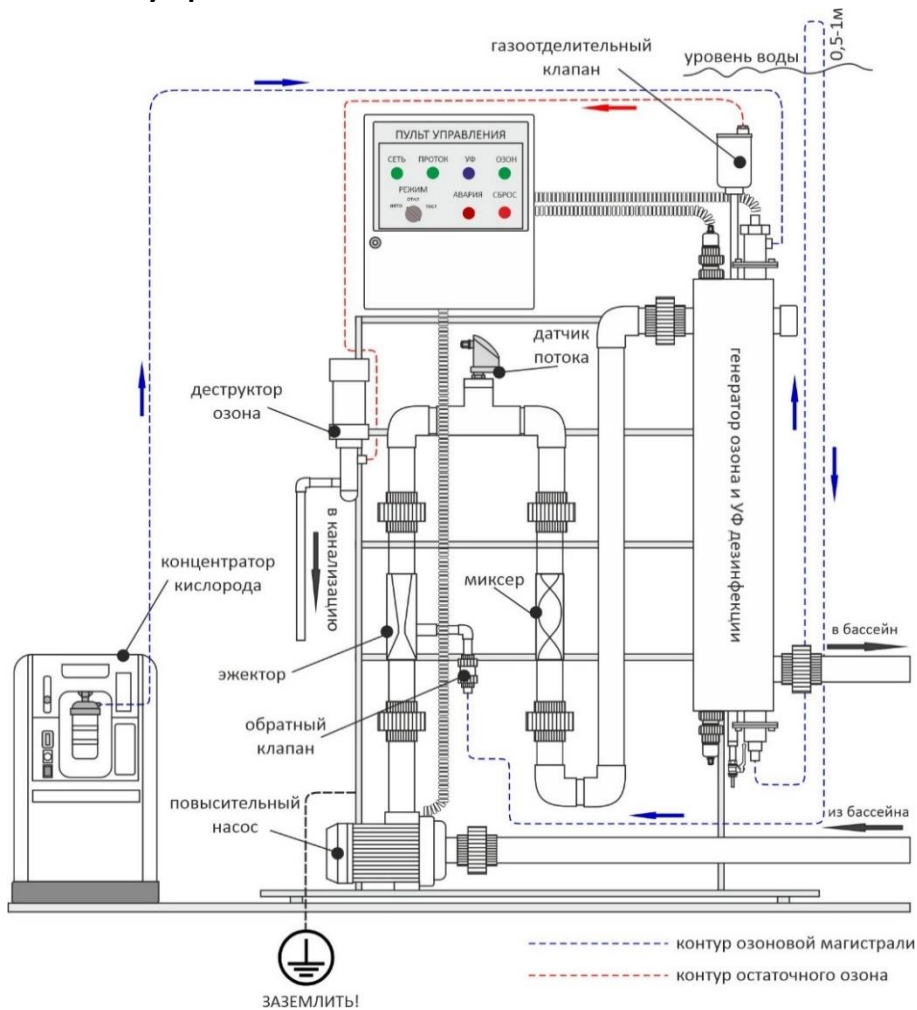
газоотделительный клапан

уровень воды

0,5-1м

ПУЛЬТ УПРАВЛЕНИЯ

СЕТЬ ПРОТОК УФ ОЗОН

РЕЖИМ

АВТО СТАТ ТЕСТ

АВАРИЯ СБРОС

датчик потока

деструктор озона

в канализацию

генератор озона и УФ дезинфекции

концентратор кислорода

миксер

эжектор

обратный клапан

в бассейн

из бассейна

повысительный насос

ЗАЗЕМЛИТЬ!

контур озоновой магистрали

контур остаточного озона